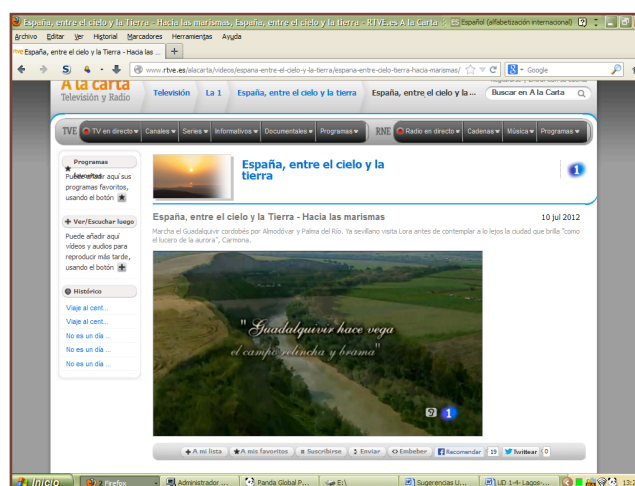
España, entre el cielo y la Tierra - Hacia las marismas, España, entre el cielo y la tierra - RTVE.es A la Carta Español (alfabetización internacional)

Archivo Editar Ver Historial Marcadores Herramientas Ayuda

España, entre el cielo y la Tierra - Hacia las ...

www.rtve.es/alacarta/videos/espana-entre-el-cielo-y-la-tierra/espana-entre-cielo-tierra-hacia-marismas/

Google

A la carta
Televisión y Radio

Televisión La 1 España, entre el cielo y la tierra España, entre el cielo y la ...

Buscar en A la Carta

TVE TV en directo Canales Series Informativos Documentales Programas RNE Radio en directo Cadenas Música Programas

Programas
Puede añadir aquí sus programas favoritos, usando el botón

Ver/Escuchar luego
Puede añadir aquí vídeos y audios para reproducir más tarde, usando el botón

Histórico
Viaje al cent...
Viaje al cent...
No es un día ...
No es un día ...
No es un día ...

España, entre el cielo y la tierra

1

España, entre el cielo y la Tierra - Hacia las marismas

10 jul 2012

Marcha el Guadalquivir cordobés por Almodóvar y Palma del Río. Ya sevillano visita Lora antes de contemplar a lo lejos la ciudad que brilla "como el lucero de la aurora", Carmona.

" Guadalquivir hace vega
el campo relincha y brama "

1

A mi lista A mis favoritos Suscribirse Enviar Embeber Recomendar 19 Twittear 0

Inicio Firefox Administrador ... Panda Global P... E:\ Sugerencias U... UD 1-4- Lagos-...